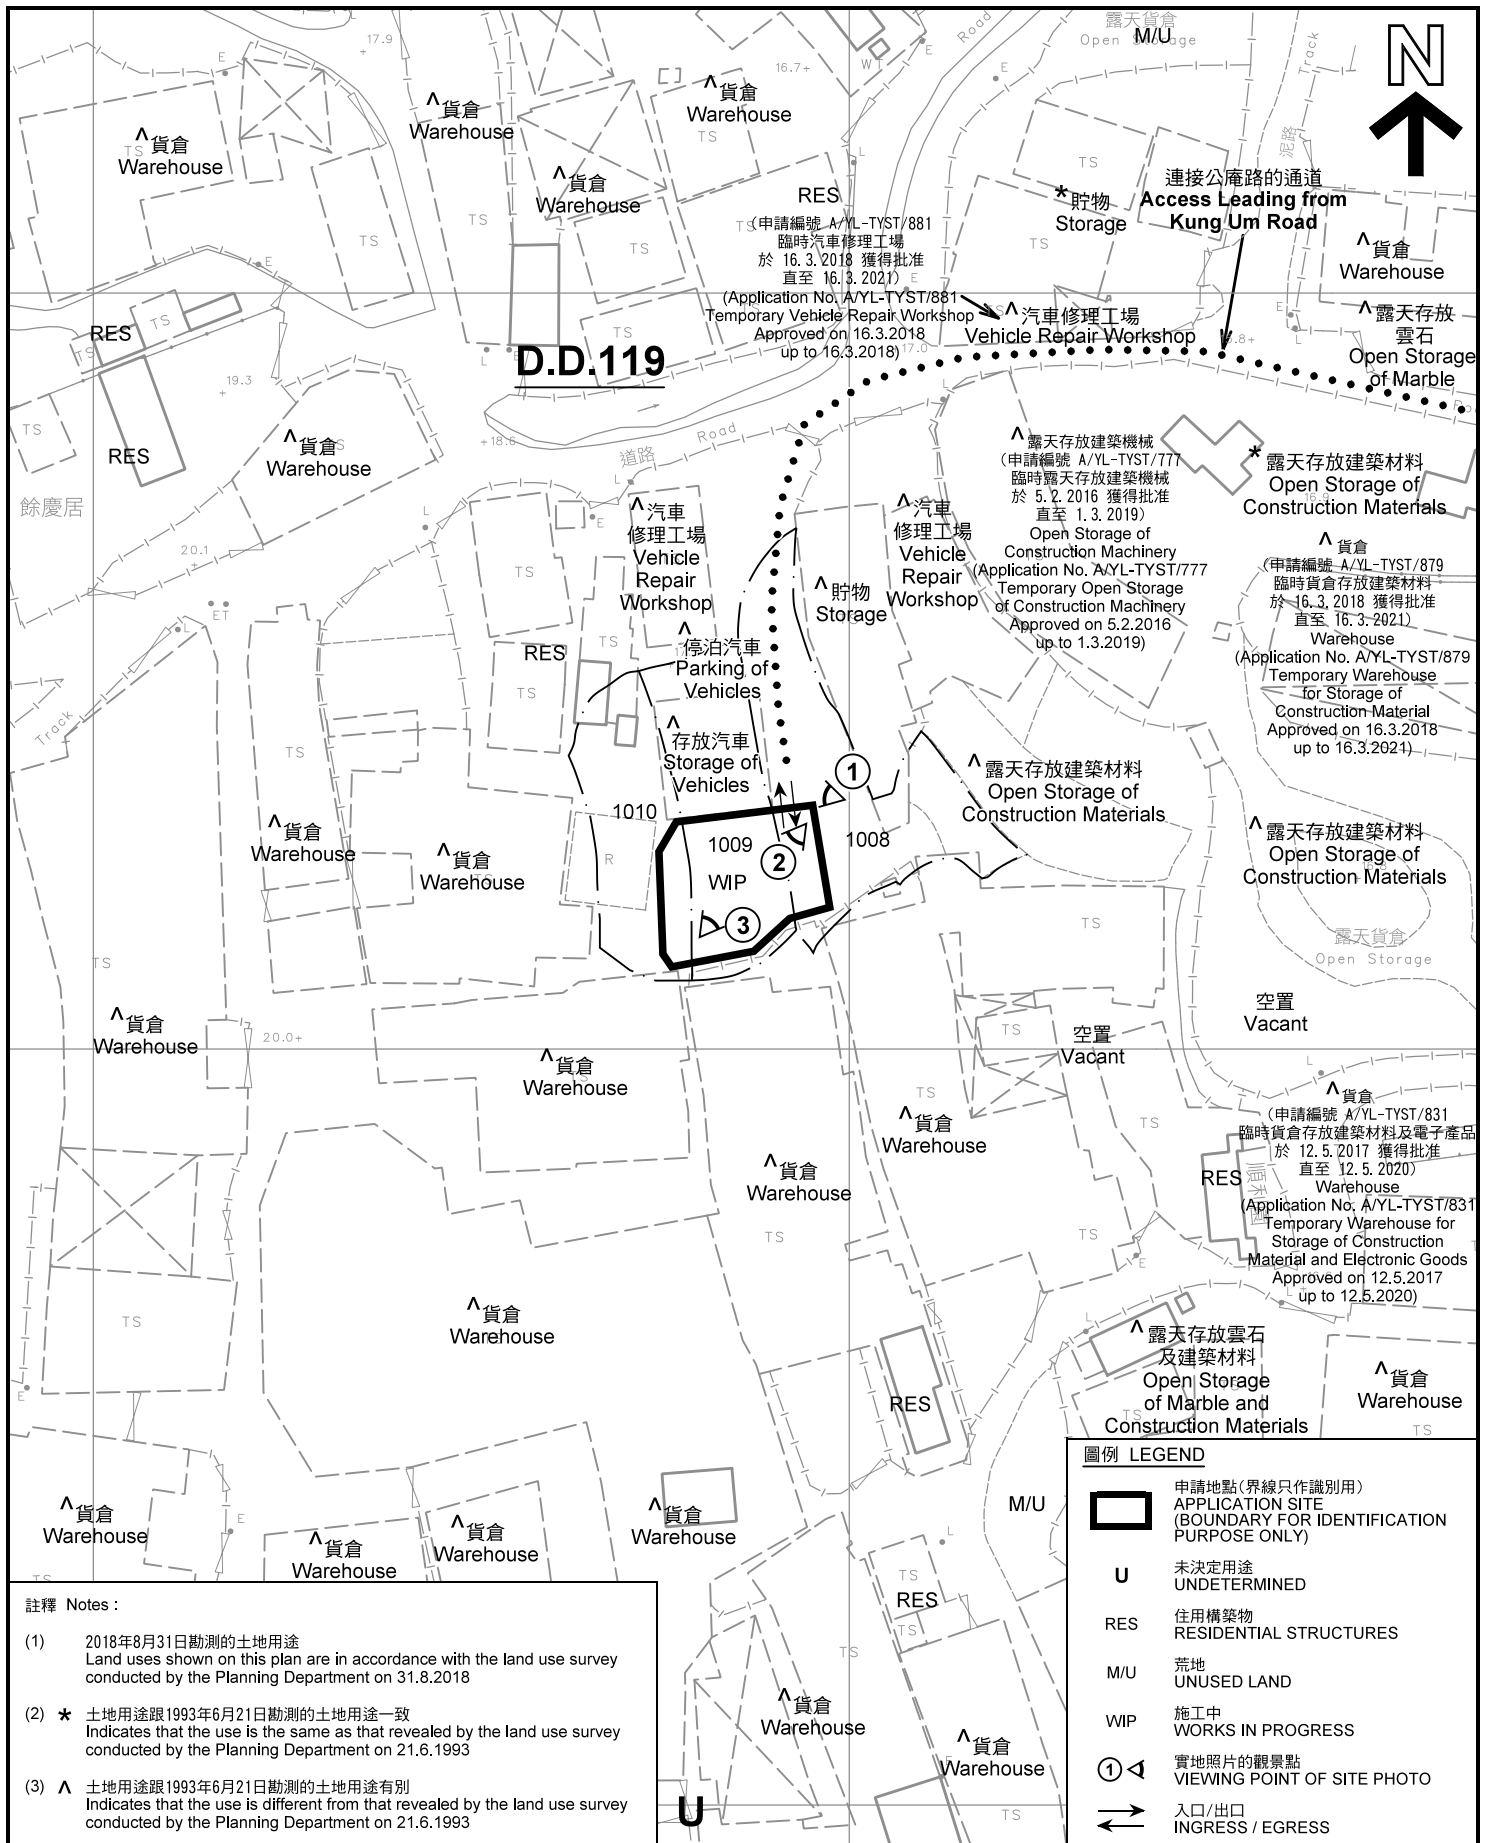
N

露天貨倉
Open Storage
M/U

^貨倉
Warehouse

^貨倉
Warehouse

^貨倉
Warehouse

^貨倉
Warehouse

RES
(申請編號 A/YL-TYST/881
臨時汽車修理工場
於 16.3.2018 獲得批准
直至 16.3.2021)
(Application No. A/YL-TYST/881
Temporary Vehicle Repair Workshop
Approved on 16.3.2018
up to 16.3.2018)

*貯物
Storage

連接公庵路的通道
Access Leading from
Kung Um Road

^貨倉
Warehouse

^汽車修理工場
Vehicle Repair Workshop

^露天存放
雲石
Open Storage
of Marble

RES

D.D.119

RES

^貨倉
Warehouse

道路 Road

^露天存放建築機械
(申請編號 A/YL-TYST/777
臨時露天存放建築機械
於 5.2.2016 獲得批准
直至 1.3.2019)
Open Storage of
Construction Machinery
(Application No. A/YL-TYST/777
Temporary Open Storage
of Construction Machinery
Approved on 5.2.2016
up to 1.3.2019)

*露天存放建築材料
Open Storage of
Construction Materials

餘慶居

^汽車
修理工場
Vehicle
Repair
Workshop

^貯物
Storage

^汽車
修理工場
Vehicle
Repair
Workshop

^貨倉
(申請編號 A/YL-TYST/879
臨時貨倉存放建築材料
於 16.3.2018 獲得批准
直至 16.3.2021)
Warehouse
(Application No. A/YL-TYST/879
Temporary Warehouse
for Storage of
Construction Material
Approved on 16.3.2018
up to 16.3.2021)

RES

^停泊汽車
Parking of
Vehicles

^存放汽車
Storage of
Vehicles

Track

1

^露天存放建築材料
Open Storage of
Construction Materials

1010

1009

1008

2

WIP

3

^貨倉
Warehouse

^貨倉
Warehouse

^露天存放建築材料
Open Storage of
Construction Materials

露天貨倉
Open Storage

空置
Vacant

空置
Vacant

^貨倉
Warehouse

^貨倉
Warehouse

^貨倉
Warehouse

^貨倉
(申請編號 A/YL-TYST/831
臨時貨倉存放建築材料及電子產品
於 12.5.2017 獲得批准
直至 12.5.2020)
Warehouse
(Application No. A/YL-TYST/831
Temporary Warehouse for
Storage of Construction
Material and Electronic Goods
Approved on 12.5.2017
up to 12.5.2020)

RES

^貨倉
Warehouse

^貨倉
Warehouse

^露天存放雲石
及建築材料
Open Storage
of Marble and
Construction Materials

^貨倉
Warehouse

RES

^貨倉
Warehouse

^貨倉
Warehouse

^貨倉
Warehouse

^貨倉
Warehouse

M/U

RES

^貨倉
Warehouse

^貨倉
Warehouse

U

圖例 LEGEND

申請地點(界線只作識別用)
APPLICATION SITE
(BOUNDARY FOR IDENTIFICATION PURPOSE ONLY)

U 未決定用途
UNDETERMINED

RES 住用構築物
RESIDENTIAL STRUCTURES

M/U 荒地
UNUSED LAND

WIP 施工中
WORKS IN PROGRESS

1 實地照片的觀景點
VIEWING POINT OF SITE PHOTO

入口/出口
INGRESS / EGRESS

註釋 Notes :

(1) 2018年8月31日勘測的土地用途
Land uses shown on this plan are in accordance with the land use survey conducted by the Planning Department on 31.8.2018

(2) * 土地用途跟1993年6月21日勘測的土地用途一致
Indicates that the use is the same as that revealed by the land use survey conducted by the Planning Department on 21.6.1993

(3) ^ 土地用途跟1993年6月21日勘測的土地用途有別
Indicates that the use is different from that revealed by the land use survey conducted by the Planning Department on 21.6.1993